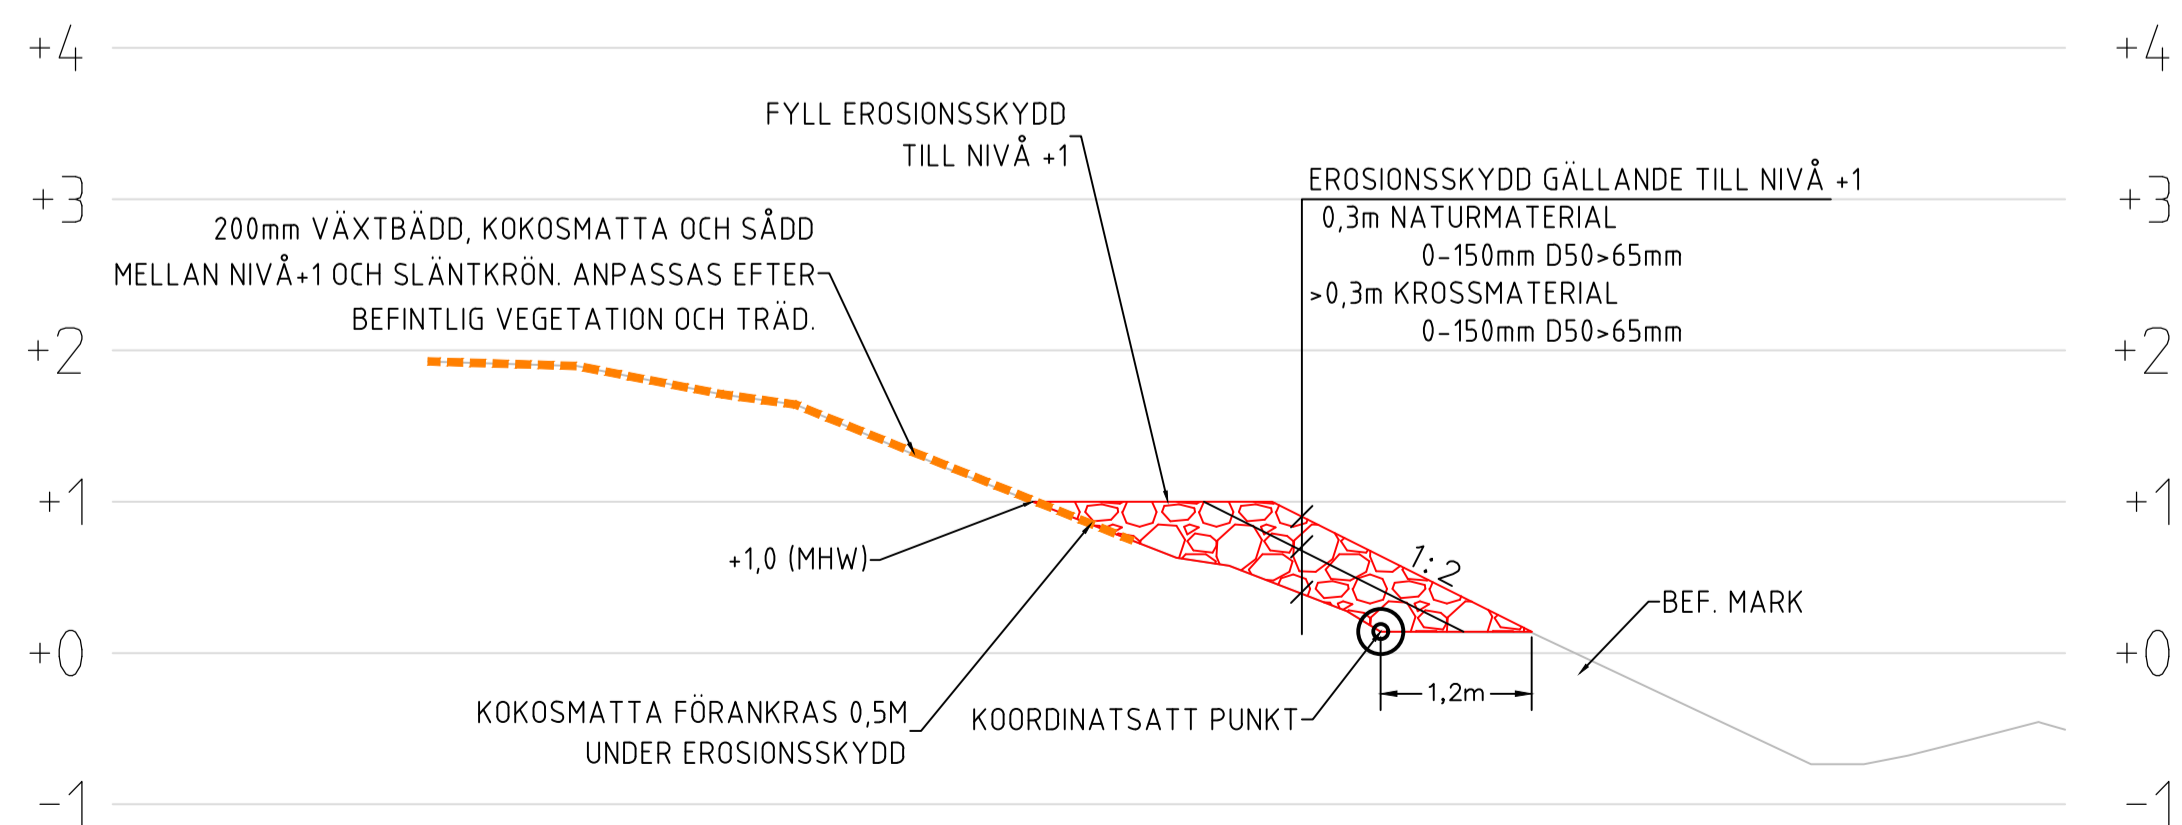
+4

+4

FYLL EROSIONSSKYDD
TILL NIVÅ +1

+3

ERSIONSSKYDD GÄLLANDE TILL NIVÅ +1

+3

200mm VÄXTBÄDD, KOKOSMATTA OCH SÅDD
MELLAN NIVÅ+1 OCH SLÄNTKRÖN. ANPASSAS EFTER
BEFINTLIG VEGETATION OCH TRÄD.

0,3m NATURMATERIAL
0-150mm D50>65mm
>0,3m KROSSMATERIAL
0-150mm D50>65mm

+2

+2

+1

+1

1:2

+1,0 (MHW)

BEF. MARK

+0

+0

1,2m

KOKOSMATTA FÖRANKRAS 0,5M
UNDER EROSIONSSKYDD

KOORDINATSATT PUNKT

-1

-1